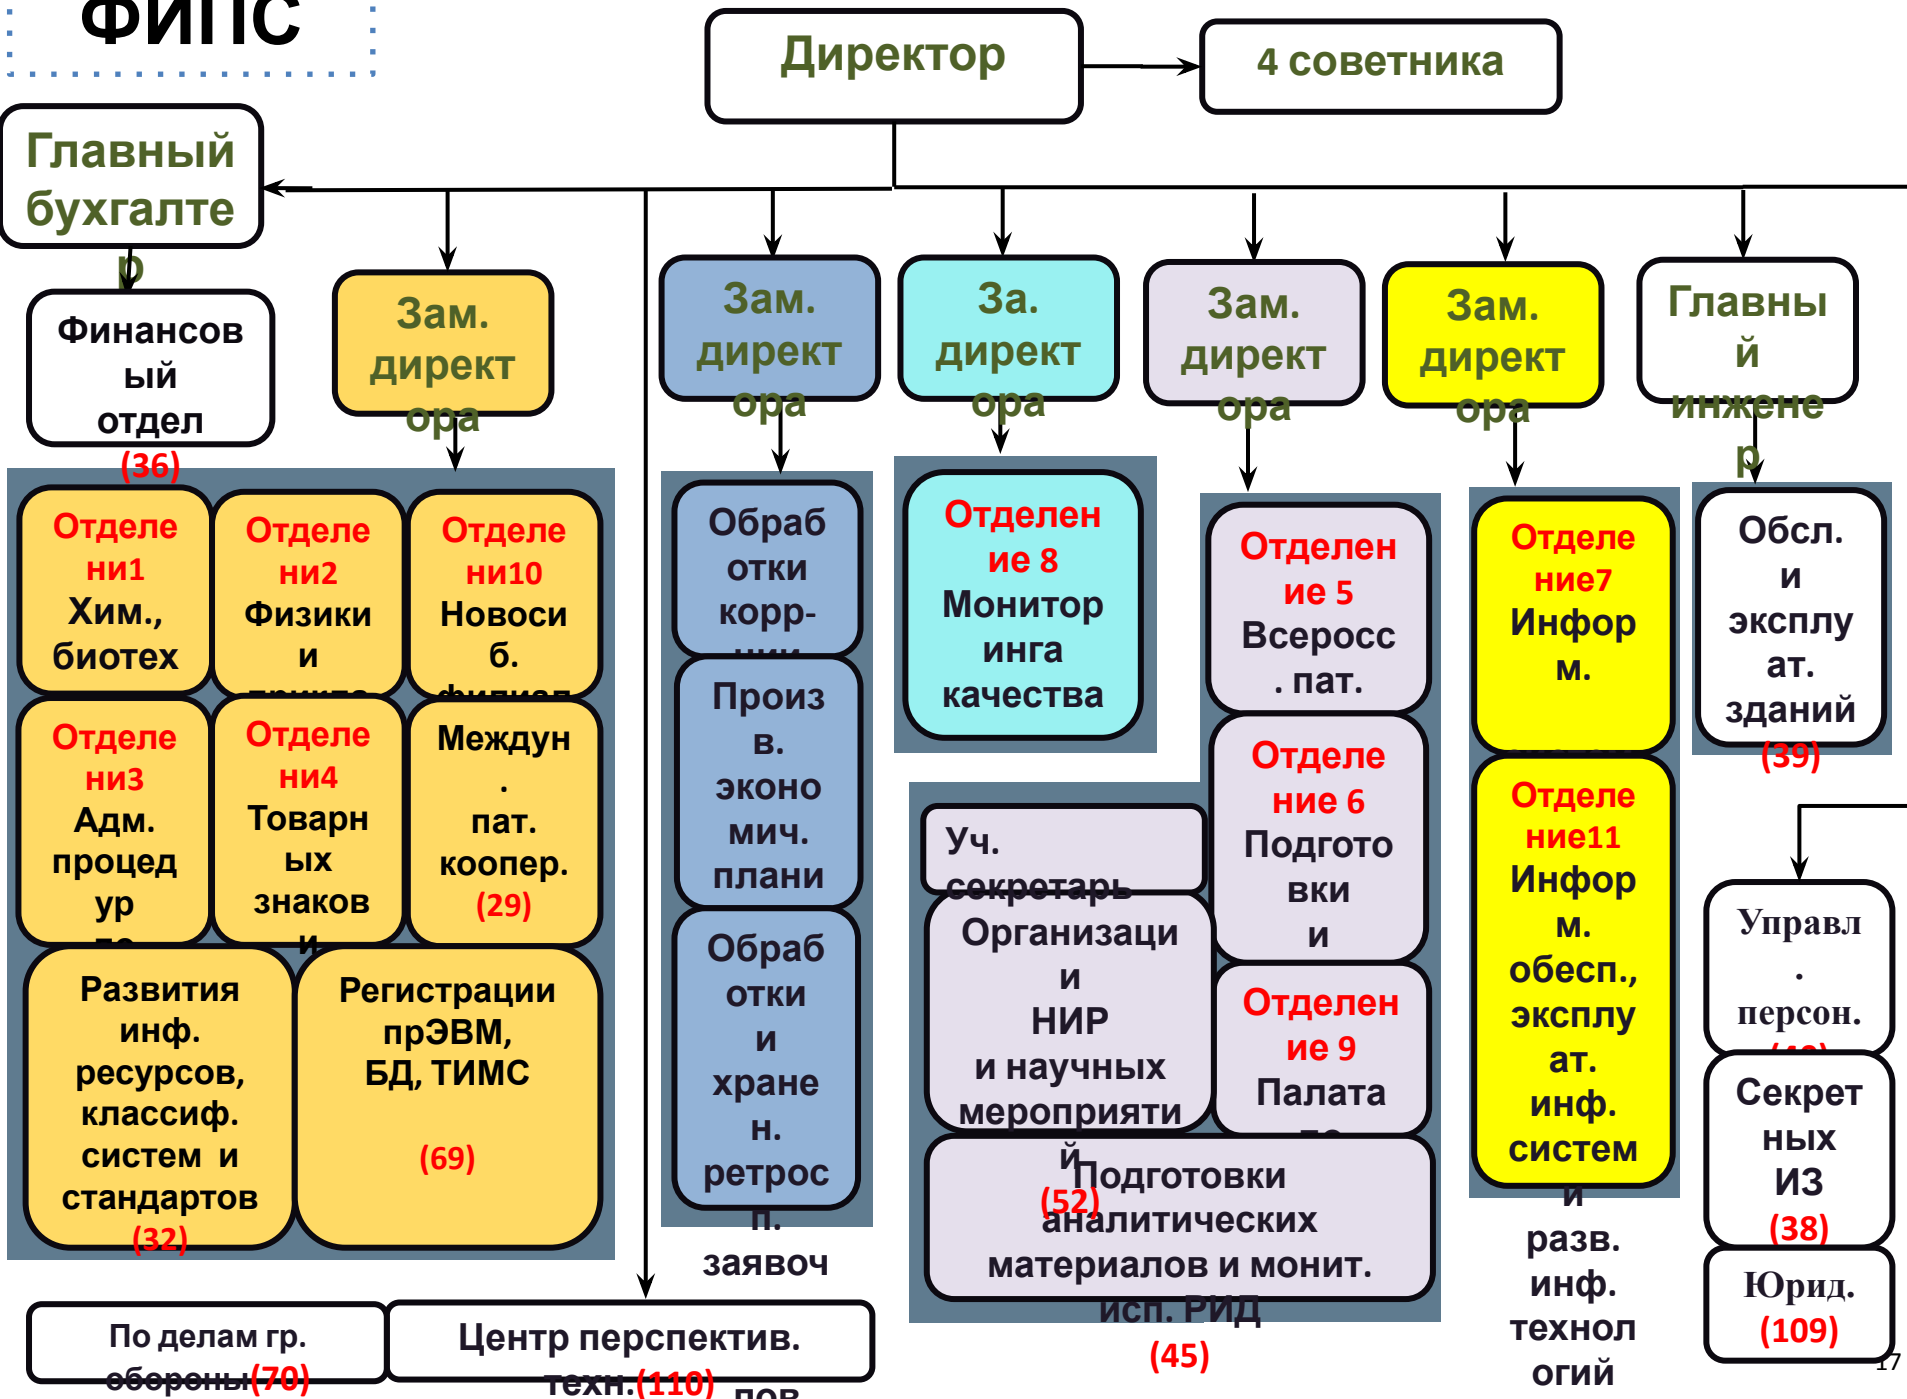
ФИПС

Директор

4 советника

Главный бухгалтер

Финансовый отдел (36)

Зам. директора

Зам. директора

За. директора

Зам. директора

Зам. директора

Главный инженер

Отделени1 Хим., биотех

Отделени2 Физики и

Отделени10 Новосиб. филиал

Отделени3 Адм. процедур

Отделени4 Товарных знаков и

Междун. пат. коопер. (29)

Развития инф. ресурсов, классиф. систем и стандартов (32)

Регистрации прЭВМ, БД, ТИМС (69)

Обработки корр-

Произв. экономич. плани

Обработки и хранен. ретросп. заявоч

Отделение 8 Мониторинга качества

Уч. секретарь

Организации и НИР и научных мероприятий (52)

Отделение 5 Всеросс. пат.

Отделение 6 Подготовки и

Отделение 9 Палата

Подготовки аналитических материалов и монит. исп. РИД (45)

Отделение7 Информ.

Отделение11 Информ. обесп., эксплуат. инф. систем и разв. инф. технологий

Обсл. и эксплуат. зданий (39)

Управл. персон.

Секретных ИЗ (38)

Юрид. (109)

По делам гр. обороны (70)

Центр перспектив. техн. (110)

17